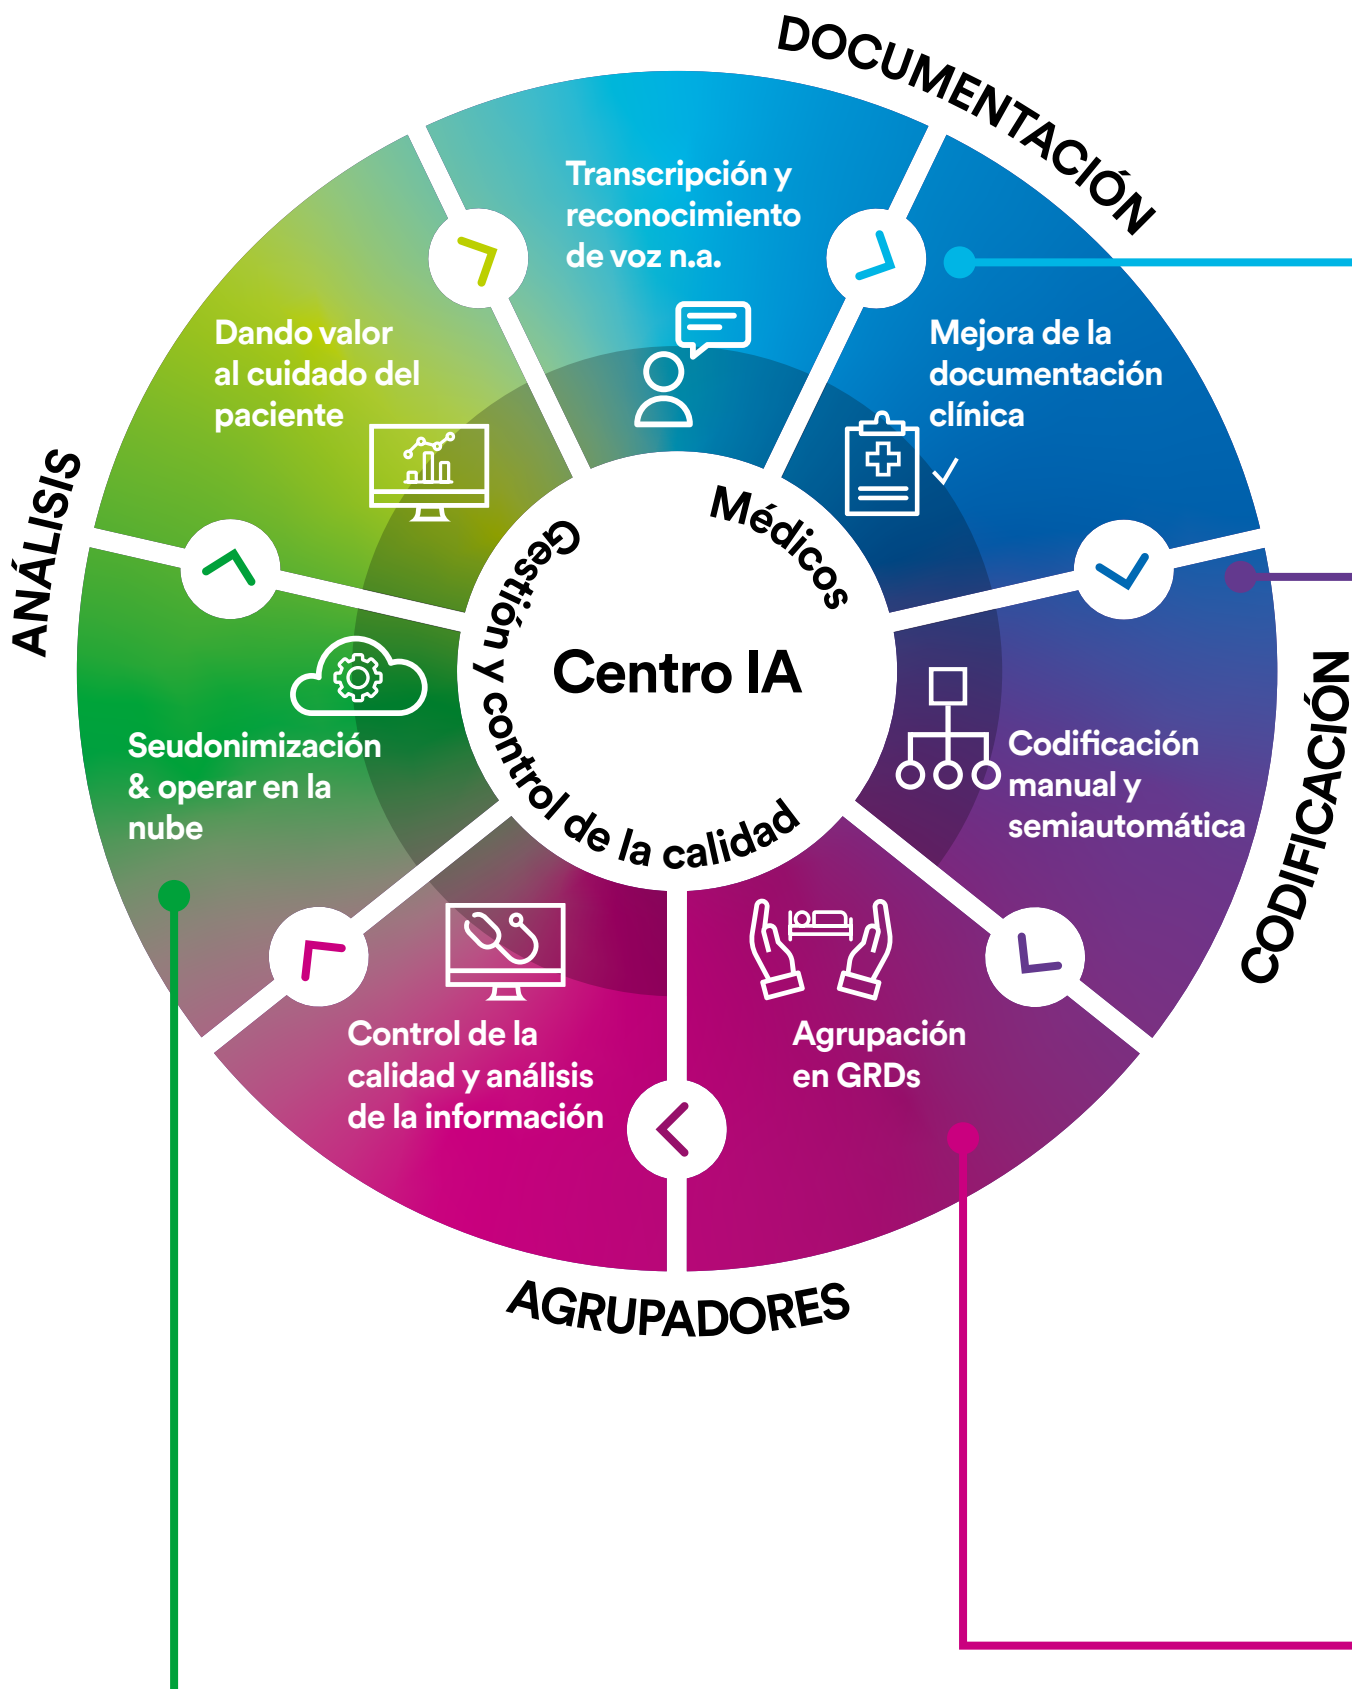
DOCUMENTACIÓN

Transcripción y reconocimiento de voz n.a.

Mejora de la documentación clínica

Dando valor al cuidado del paciente

ANÁLISIS

Médicos

Gestión y control de la calidad

Centro IA

Seudonimización & operar en la nube

Codificación manual y semiautomática

CODIFICACIÓN

Control de la calidad y análisis de la información

Agrupación en GRDs

AGRUPADORES